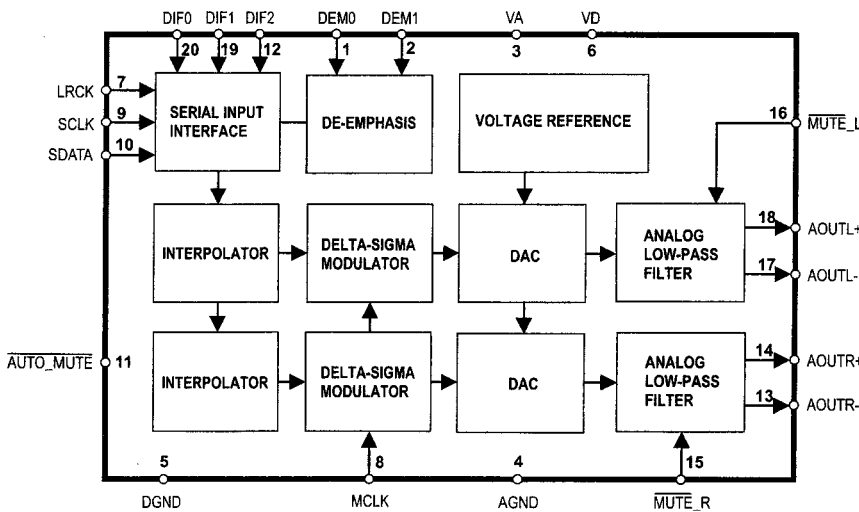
DIF0 DIF1 DIF2 DEM0 DEM1 VA VD

20 19 12 1 2 3 6

LRCK 7

SCLK 9

SDATA 10

SERIAL INPUT INTERFACE

DE-EMPHASIS

VOLTAGE REFERENCE

16 $\overline{\text{MUTE\_L}}$

INTERPOLATOR

DELTA-SIGMA MODULATOR

DAC

ANALOG LOW-PASS FILTER

18 AOUTL+

17 AOUTL-

$\overline{\text{AUTO\_MUTE}}$ 11

INTERPOLATOR

DELTA-SIGMA MODULATOR

DAC

ANALOG LOW-PASS FILTER

14 AOUTR+

13 AOUTR-

5 DGND

8 MCLK

4 AGND

15 $\overline{\text{MUTE\_R}}$